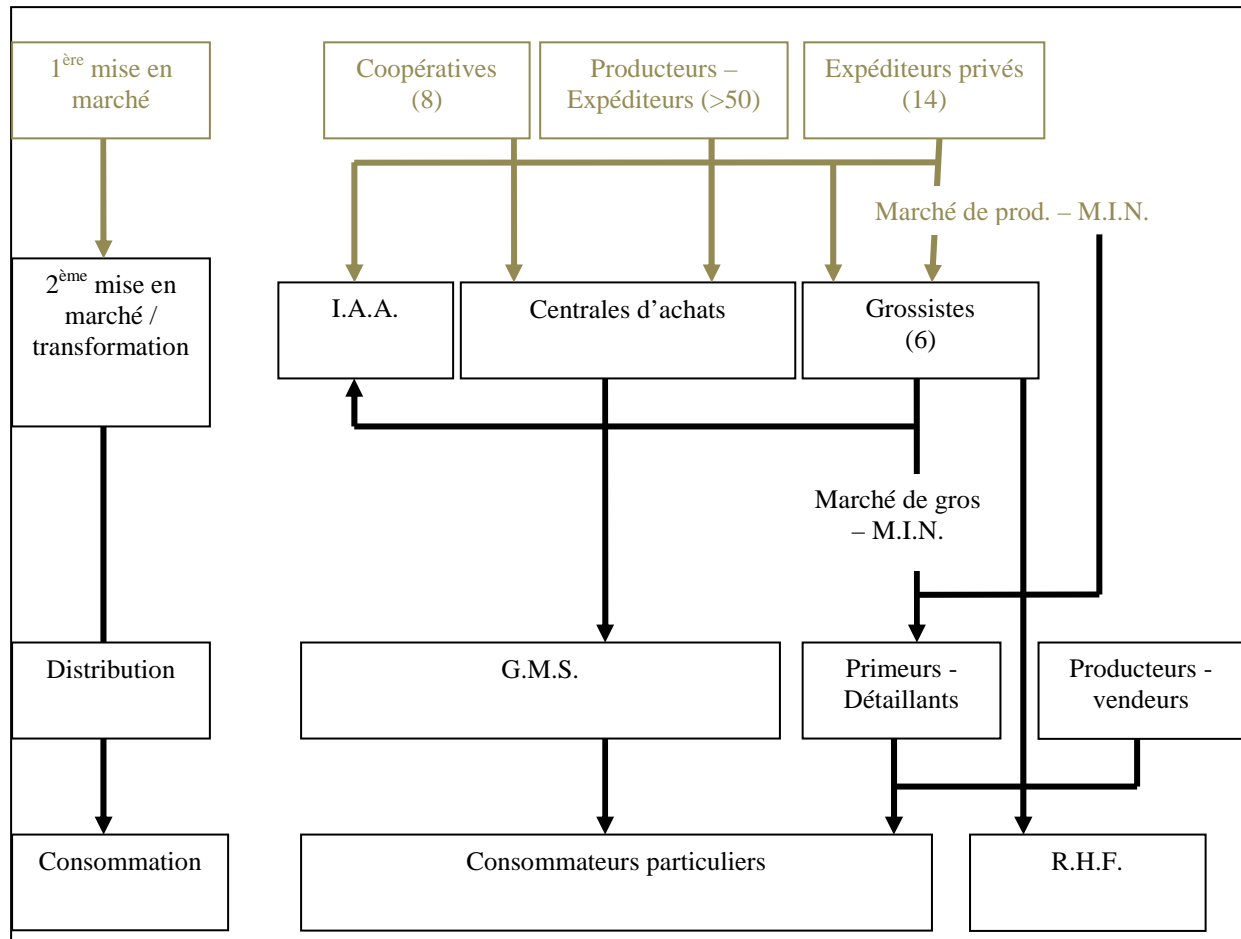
1$^{ère}$ mise en marché

Coopératives (8)

Producteurs – Expéditeurs (>50)

Expéditeurs privés (14)

Marché de prod. – M.I.N.

2$^{ème}$ mise en marché / transformation

I.A.A.

Centrales d'achats

Grossistes (6)

Marché de gros – M.I.N.

Distribution

G.M.S.

Primeurs - Détaillants

Producteurs - vendeurs

Consommation

Consommateurs particuliers

R.H.F.